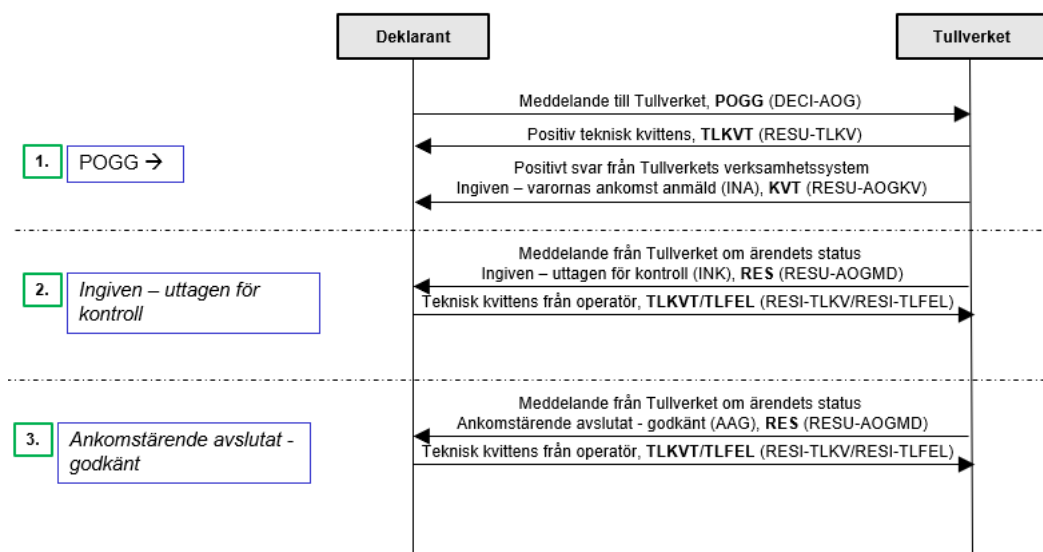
Deklarant

Tullverket

Meddelande till Tullverket, **POGG** (DECI-AOG)

Positiv teknisk kvittens, **TLKVT** (RESU-TLKV)

1. POGG →

Positivt svar från Tullverkets verksamhetssystem
Ingiven – varornas ankomst anmäld (INA), **KVT** (RESU-AOGKV)

Meddelande från Tullverket om ärendets status
Ingiven – uttagen för kontroll (INK), **RES** (RESU-AOGMD)

2. *Ingiven – uttagen för kontroll*

Teknisk kvittens från operatör, **TLKVT**/**TLFEL** (RESI-TLKV/RESI-TLFEL)

Meddelande från Tullverket om ärendets status
Ankomstärende avslutat - godkänt (AAG), **RES** (RESU-AOGMD)

3. *Ankomstärende avslutat - godkänt*

Teknisk kvittens från operatör, **TLKVT**/**TLFEL** (RESI-TLKV/RESI-TLFEL)